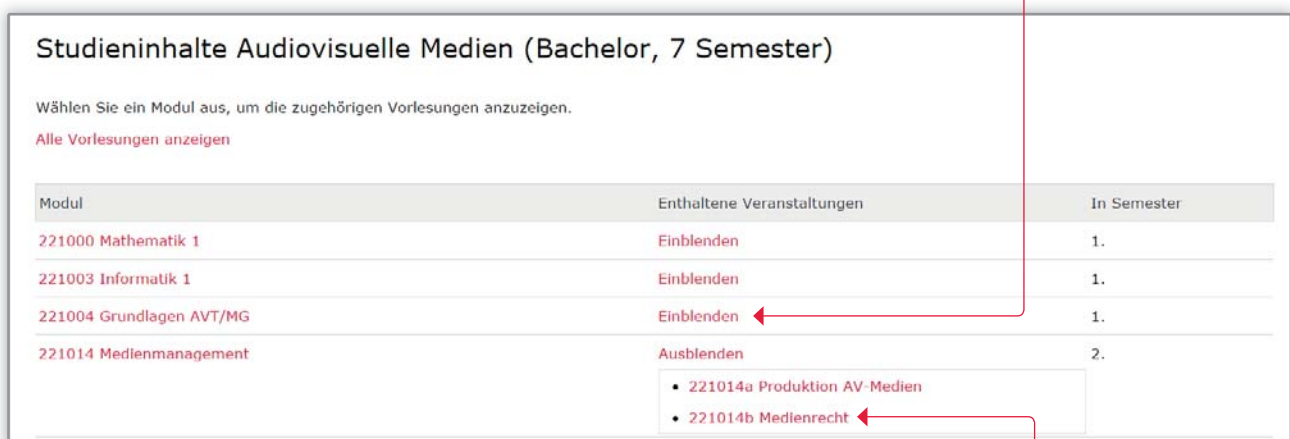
Studieninhalte Audiovisuelle Medien (Bachelor, 7 Semester)

Wählen Sie ein Modul aus, um die zugehörigen Vorlesungen anzuzeigen.

Alle Vorlesungen anzeigen

| Modul | Enthaltene Veranstaltungen | In Semester |
|---|---|---|
| 221000 Mathematik 1 | Einblenden | 1. |
| 221003 Informatik 1 | Einblenden | 1. |
| 221004 Grundlagen AVT/MG | Einblenden | 1. |
| 221014 Medienmanagement | Ausblenden<br>• 221014a Produktion AV-Medien<br>• 221014b Medienrecht | 2. |